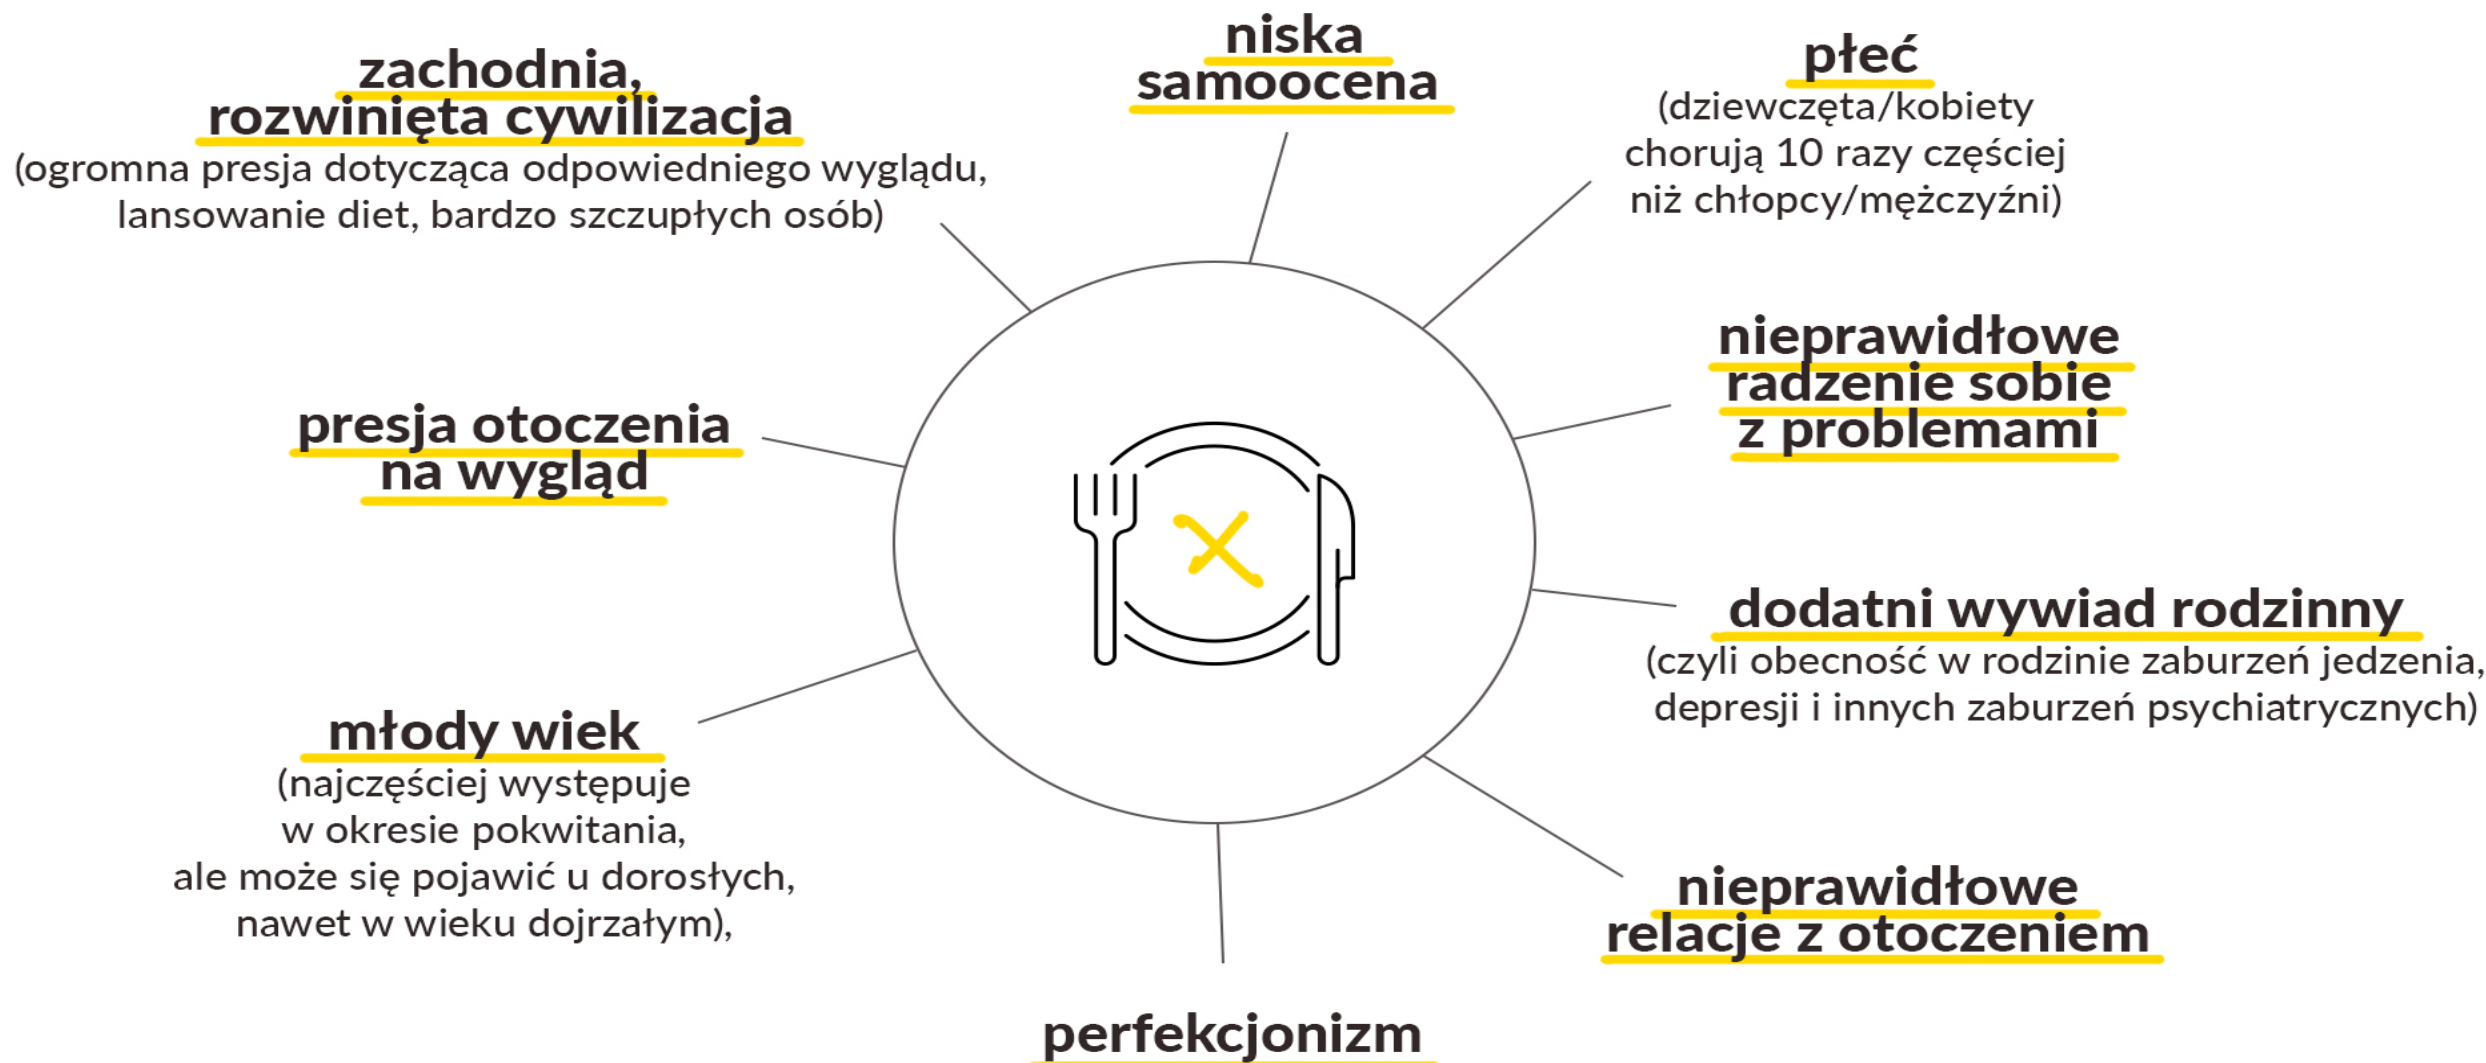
zachodnia, rozwinięta cywilizacja
(ogromna presja dotycząca odpowiedniego wyglądu, lansowanie diet, bardzo szczupłych osób)

niska samoocena

płeć
(dziewczęta/kobiety chorują 10 razy częściej niż chłopcy/mężczyźni)

presja otoczenia na wygląd

nieprawidłowe radzenie sobie z problemami

dodatni wywiad rodzinny
(czyli obecność w rodzinie zaburzeń jedzenia, depresji i innych zaburzeń psychiatrycznych)

młody wiek
(najczęściej występuje w okresie pokwitania, ale może się pojawić u dorosłych, nawet w wieku dojrzałym),

nieprawidłowe relacje z otoczeniem

perfekcjonizm